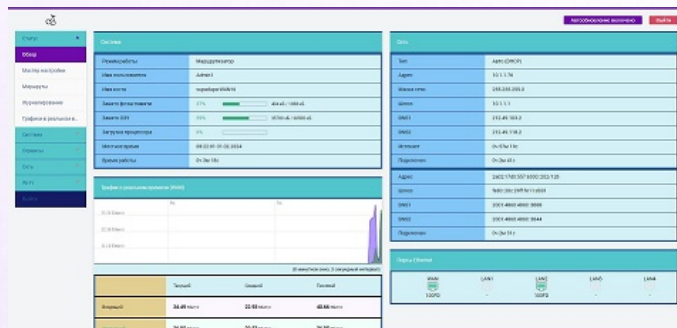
Автообновление включено
Выйти

Статус
Обзор
Мастер настройки
Маршруты
Журналирование
Графики в реальном в...
Система
Сервисы
Сеть
Wi-Fi
Выйти

Система

| | |
|---|---|
| Режим работы | Маршрутизатор |
| Имя пользователя | Admin1 |
| Имя хоста | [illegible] |
| Занято флэш-памяти | 37% 404 кБ / 1088 кБ |
| Занято ОЗУ | 55% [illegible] |
| Загрузка процессора | 0% |
| Местное время | 08:22:01 01.05.2024 |
| Время работы | 0ч 0м 18с |

Графики в реальном времени (WAN)

(3 минутное окно, 3 секундный интервал)

| | Текущий | Средний | Пиковый |
|---|---|---|---|
| Входящий | 36.49 Мбит/с | 23.93 Мбит/с | 48.66 Мбит/с |
| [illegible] | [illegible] | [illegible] | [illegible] |

Сеть

| | |
|---|---|
| Тип | Авто (DHCP) |
| Адрес | 10.1.1.74 |
| Маска сети | 255.255.255.0 |
| Шлюз | 10.1.1.1 |
| DNS1 | 212.45.163.2 |
| DNS2 | 212.45.118.2 |
| Истекает | 0ч 57м 11с |
| Подключен | 0ч 2м 45 с |
| Адрес | 2a02:17d0:557:6000:202:1:20 |
| Шлюз | fe80::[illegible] |
| DNS1 | 2001:4860:4860::8888 |
| DNS2 | 2001:4860:4860::8844 |
| Подключен | 0ч 2м 14 с |

Порты Ethernet

WAN 100FD
LAN1 -
LAN2 100FD
LAN3 -
LAN4 -